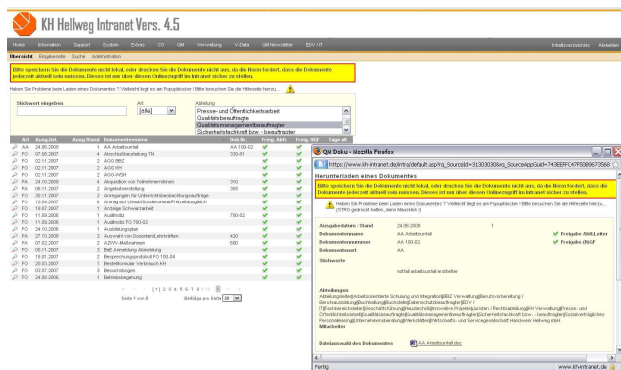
KH Hellweg Intranet Vers. 4.5

Home Information Support System Extras CC QM Verwaltung V-Data QM Newsletter EDV / IT Inhaltsverzeichnis Abmelden

Übersicht Eingabeseite Suche Administration

Bitte speichern Sie die Dokumente nicht lokal, oder drucken Sie die Dokumente nicht aus, da die Norm fordert, dass die Dokumente jederzeit aktuell sein müssen. Dieses ist nur über diesen Onlinezugriff im Intranet sicher zu stellen.

Haben Sie Probleme beim Laden eines Dokumentes ? Vielleicht liegt es am Popupblocker ! Bitte besuchen Sie die Hilfeseite hierzu...

Stichwort eingeben

Art
[alle]

Abteilung
Presse- und Öffentlichkeitsarbeit
Qualitätsbeauftragte
Qualitätsmanagementbeauftragter
Sicherheitsfachkraft bzw. -beauftragter

| Art | Ausg.Dat. | Ausg.Stand | Dokumentenname | Reg. Nr. | Freig. Abtl. | Freig. QMB |
|---|---|---|---|---|---|---|
| AA | 24.08.2009 | 1 | AA Arbeitsunfall | AA 100-02 | ✓ | ✓ |
| FO | 07.08.2007 | 4 | Abschlußbewertung TN | 300-01 | ✓ | ✓ |
| FO | 02.11.2007 | 2 | AOO BEZ | | ✓ | ✓ |
| FO | 02.11.2007 | 2 | AOO KH | | ✓ | ✓ |
| FO | 02.11.2007 | 2 | AOO WSH | | ✓ | ✓ |
| PA | 24.10.2008 | 4 | Abgabeliste von Teilnehmerlisten | 310 | ✓ | ✓ |
| PA | 06.11.2007 | 2 | Angebotserstellung | 305 | ✓ | ✓ |
| PO | 30.11.2007 | 2 | Anregungen für Unterrichtsbesuchsaufträge | | ✓ | ✓ |
| FO | 19.07.2007 | 1 | Anzeige Schwarzarbeit | | ✓ | ✓ |
| FO | 11.09.2006 | 1 | Auditnotiz | 700-02 | ✓ | ✓ |
| FO | 11.09.2006 | 1 | Auditnotiz FO 700-02 | | ✓ | ✓ |
| FO | 24.10.2008 | 1 | Ausbildungsplan | | ✓ | ✓ |
| FO | 27.10.2008 | 2 | Auswahl von Dozenten/Lehrkräften | 430 | ✓ | ✓ |
| PA | 07.02.2007 | 2 | AZWV-Maßnahmen | 600 | ✓ | ✓ |
| FO | 05.11.2007 | 1 | BbE Anmeldung Abrechnung | | ✓ | ✓ |
| FO | 18.01.2007 | 2 | Besprechungsprotokoll FO 100-04 | | ✓ | ✓ |
| FO | 20.03.2007 | 1 | Bestellformular Verbrauch KH | | ✓ | ✓ |
| FO | 02.07.2007 | 3 | Besucherbogen | | ✓ | ✓ |
| FO | 24.08.2006 | 1 | Betriebsbegehung | | ✓ | ✓ |

[1] 2 3 4 5 6 7 8 9
Seite 1 von 9 Beiträge pro Seite 20

QM Doku - Mozilla Firefox
https://www.kh-intranet.de/intra/default.asp?rq_SourceId=31303030&rq_SourceAppGuid=743EEFC47F50896 73568

Herunterladen eines Dokumentes

Bitte speichern Sie die Dokumente nicht lokal, oder drucken Sie die Dokumente nicht aus, da die Norm fordert, dass die Dokumente jederzeit aktuell sein müssen. Dieses ist nur über diesen Onlinezugriff im Intranet sicher zu stellen.

Haben Sie Probleme beim Laden eines Dokumentes ? Vielleicht liegt es am Popupblocker ! Bitte besuchen Sie die Hilfeseite hierzu... (STRG gedrückt halten, dann Hinweis!)

Ausgabedatum / Stand 24.08.2009 1
Dokumentenname AA Arbeitsunfall ✓ Freigabe Abtl.Leiter
Dokumentennummer AA 100-02 ✓ Freigabe QMB
Dokumentenart AA
Stichworte
nur bei arbeitsunfall erstellen

Abteilungen
Abteilungsleiter|Arbeitsorientierte Schulung und Integration|BBZ Verwaltung|Berufsvorbereitung I Berufsausbildung|Buchhaltung|Buchstelle|Datenschutzbeauftragter|EDV / IT|Fachbereichsleiter|Geschäftsführung|Hausbetrieb|Innovative Projekte|Kasse / Rechtsabteilung|KH Verwaltung|Presse- und Öffentlichkeitsarbeit|Qualitätsbeauftragte|Qualitätsmanagementbeauftragter|Sicherheitsfachkraft bzw. -beauftragter|Sozialarbeit|alles Personalabteilung|Unternehmensberatung|Wirtschafts- und Serviceagentur|Werk Hellweg Hellweg.mar
Mitarbeiter

Dateiauswahl des Dokumentes AA Arbeitsunfall.doc

Fertig www.kh-intranet.de